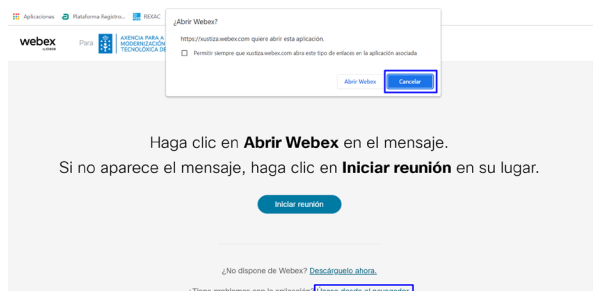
Aplicaciones Plataforma Registro... REXAC

webex by cisco Para AXENCIA PARA A MODERNIZACIÓN TECNOLÓXICA DE

¿Abrir Webex?

https://xustiza.webex.com quiere abrir esta aplicación.

Permitir siempre que xustiza.webex.com abra este tipo de enlaces en la aplicación asociada

Abrir Webex Cancelar

Haga clic en **Abrir Webex** en el mensaje.
Si no aparece el mensaje, haga clic en **Iniciar reunión** en su lugar.

Iniciar reunión

¿No dispone de Webex? Descárguelo ahora.

¿Tiene problemas con la aplicación? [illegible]